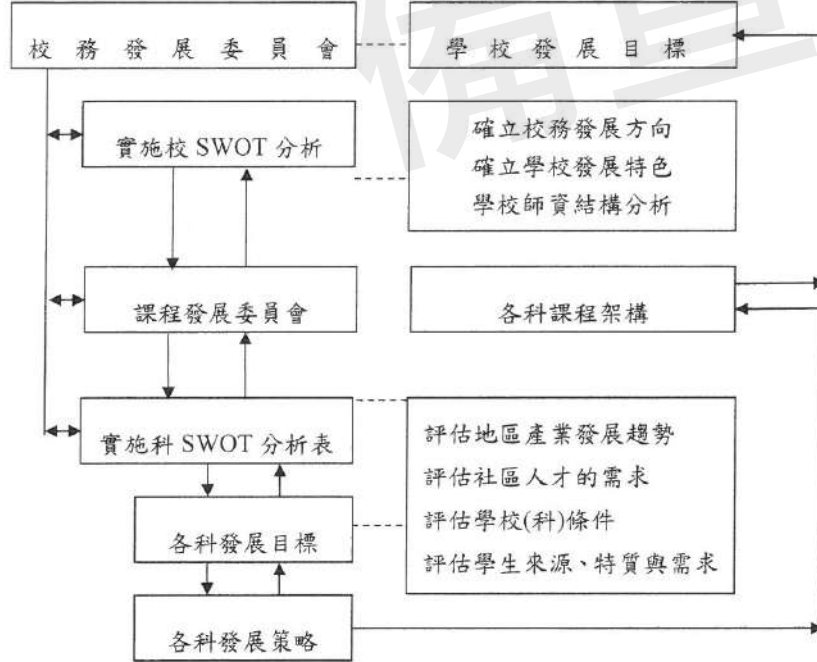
校務發展委員會

學校發展目標

實施校 SWOT 分析

確立校務發展方向
確立學校發展特色
學校師資結構分析

課程發展委員會

各科課程架構

實施科 SWOT 分析表

評估地區產業發展趨勢
評估社區人才的需求
評估學校(科)條件
評估學生來源、特質與需求

各科發展目標

各科發展策略